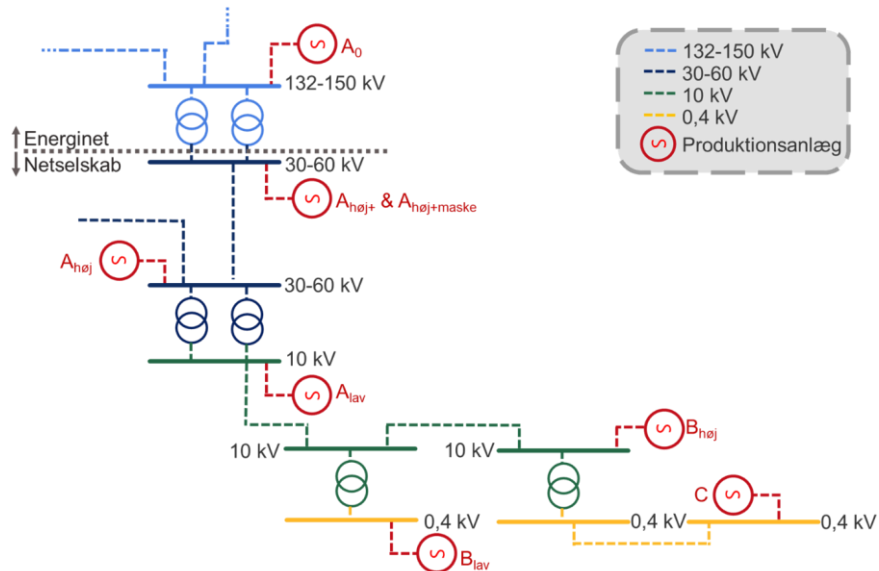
132-150 kV
30-60 kV
10 kV
0,4 kV
Produktionsanlæg

$A_0$
132-150 kV
Energinet
Netselskab
30-60 kV
$A_{høj+}$ & $A_{høj+maske}$
$A_{høj}$
30-60 kV
10 kV
$A_{lav}$
10 kV
10 kV
$B_{høj}$
C
0,4 kV
0,4 kV
0,4 kV
$B_{lav}$